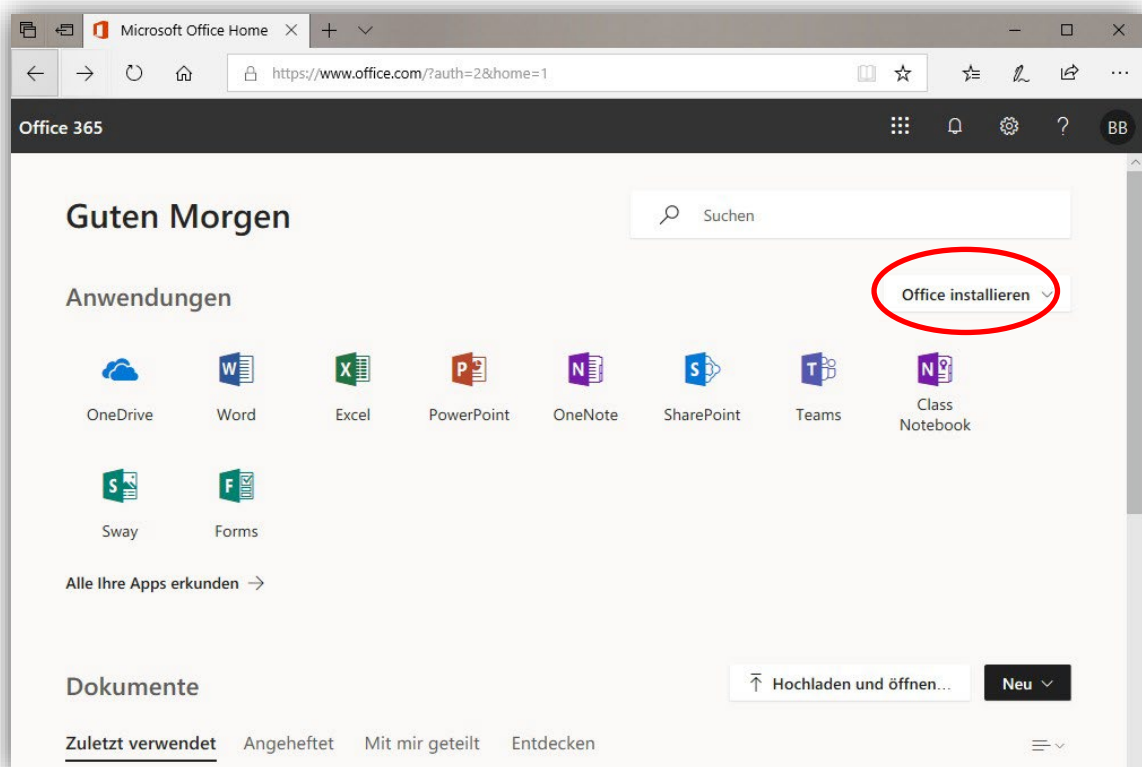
Microsoft Office Home

https://www.office.com/?auth=2&home=1

Office 365

BB

Guten Morgen

Suchen

Anwendungen

Office installieren

OneDrive
Word
Excel
PowerPoint
OneNote
SharePoint
Teams
Class Notebook
Sway
Forms

Alle Ihre Apps erkunden →

Dokumente

Hochladen und öffnen...

Neu

Zuletzt verwendet
Angeheftet
Mit mir geteilt
Entdecken